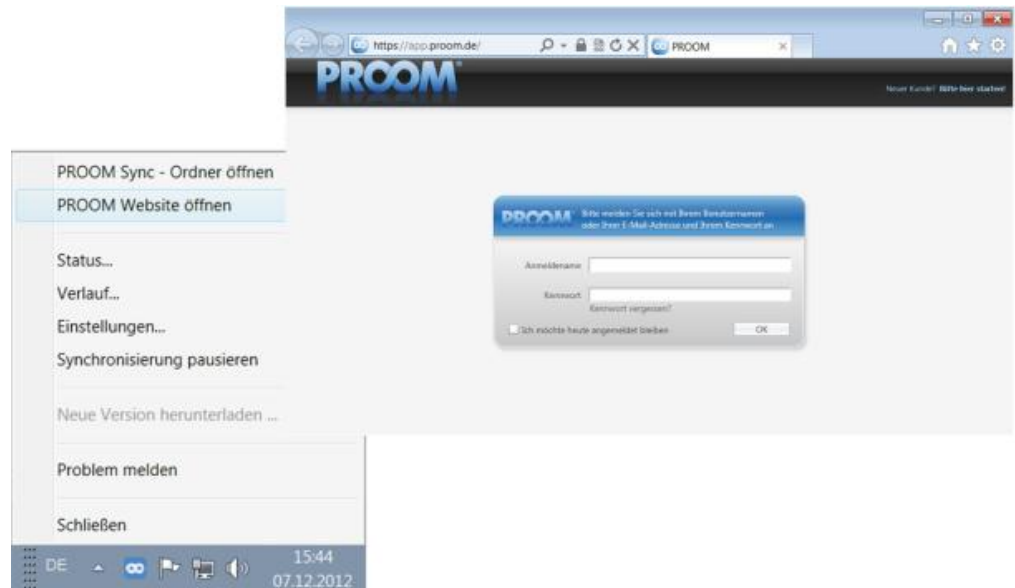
https://app.proom.de/

PROOM

PROOM

Neuer Kunde? Bitte hier starten!

PROOM Bitte melden Sie sich mit Ihrem Benutzernamen oder Ihrer E-Mail-Adresse und Ihrem Kennwort an.

Anmeldename

Kennwort

Kennwort vergessen?

Ich möchte heute angemeldet bleiben

OK

PROOM Sync - Ordner öffnen

PROOM Website öffnen

Status...

Verlauf...

Einstellungen...

Synchronisierung pausieren

Neue Version herunterladen ...

Problem melden

Schließen

DE

15:44
07.12.2012